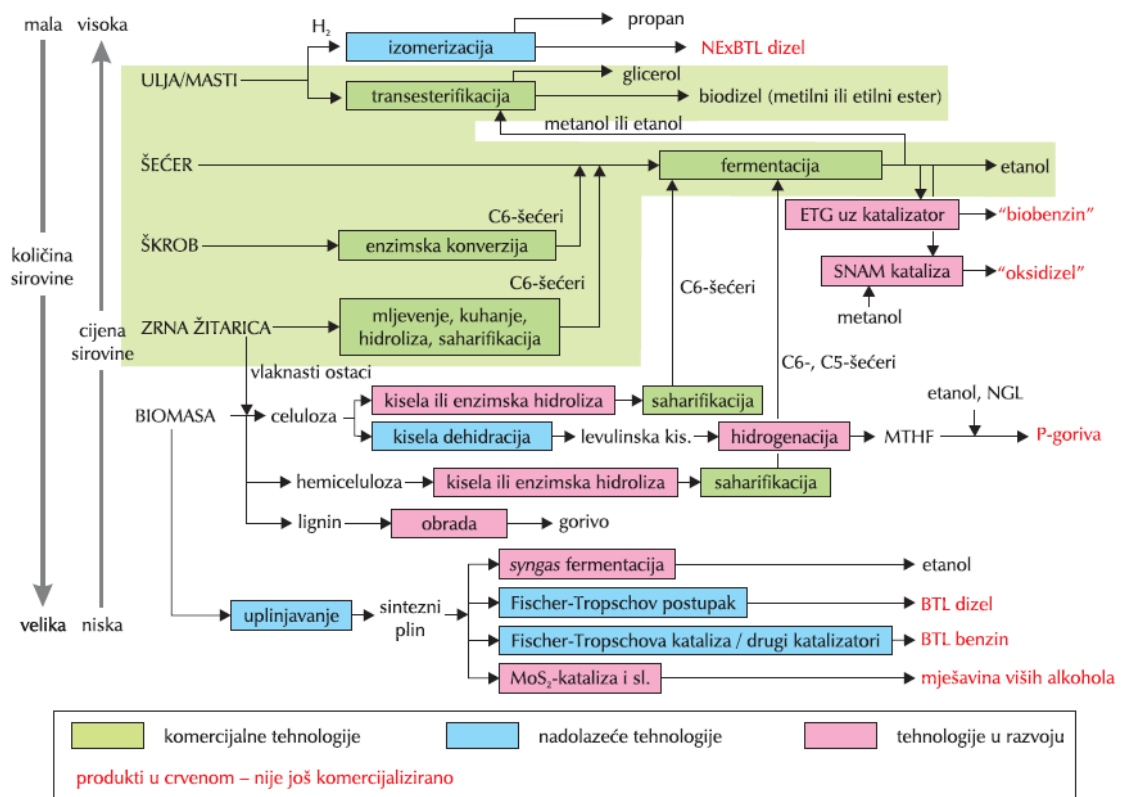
mala visoka

količina sirovine

cijena sirovine

velika niska

$H_2$

izomerizacija

propan

NExBTL dizel

ULJA/MASTI

transesterifikacija

glicerol

biodizel (metilni ili etilni ester)

metanol ili etanol

ŠEĆER

fermentacija

etanol

C6-šećeri

ETG uz katalizator

"biobenzin"

ŠKROB

enzimska konverzija

SNAM kataliza

"oksidizel"

C6-šećeri

C6-šećeri

metanol

ZRNA ŽITARICA

mljevenje, kuhanje, hidroliza, saharifikacija

vlaknasti ostaci

C6-, C5-šećeri

BIOMASA

celuloza

kisela ili enzimska hidroliza

saharifikacija

etanol, NGL

kisela dehidracija

levulinska kis.

hidrogenacija

MTHF

P-goriva

hemiceluloza

kisela ili enzimska hidroliza

saharifikacija

lignin

obrada

gorivo

syngas fermentacija

etanol

uplinjavanje

sintezni plin

Fischer-Tropschov postupak

BTL dizel

Fischer-Tropschova kataliza / drugi katalizatori

BTL benzin

$MoS_2$-kataliza i sl.

mješavina viših alkohola

komercijalne tehnologije

nadolazeće tehnologije

tehnologije u razvoju

produkti u crvenom – nije još komercijalizirano